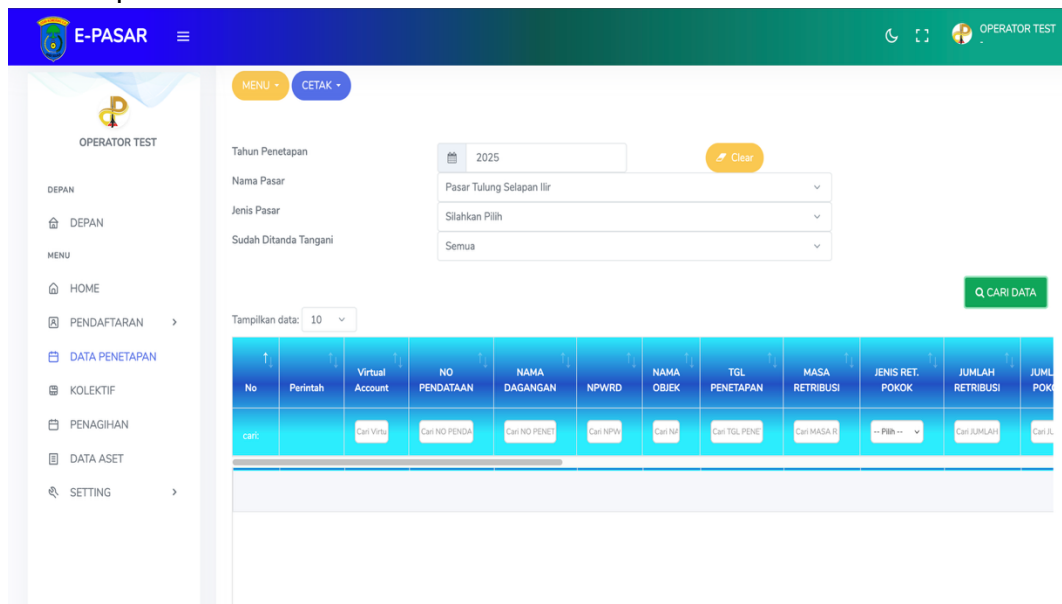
E-PASAR

OPERATOR TEST

OPERATOR TEST

DEPAN
DEPAN
MENU
HOME
PENDAFTARAN
DATA PENETAPAN
KOLEKTIF
PENAGIHAN
DATA ASET
SETTING

MENU
CETAK

Tahun Penetapan
2025
Clear
Nama Pasar
Pasar Tulung Selapan Ilir
Jenis Pasar
Silahkan Pilih
Sudah Ditanda Tangani
Semua

CARI DATA

Tampilkan data: 10

| No | Perintah | Virtual Account | NO PENDATAAN | NAMA DAGANGAN | NPWRD | NAMA OBJEK | TGL PENETAPAN | MASA RETRIBUSI | JENIS RET. POKOK | JUMLAH RETRIBUSI | JUML POK |
|---|---|---|---|---|---|---|---|---|---|---|---|
| cari: | | Cari Virtu | Cari NO PENDA | Cari NO PENET | Cari NPW | Cari NA | Cari TGL PENE | Cari MASA R | -- Pilih -- | Cari JUMLAH | Cari JU |